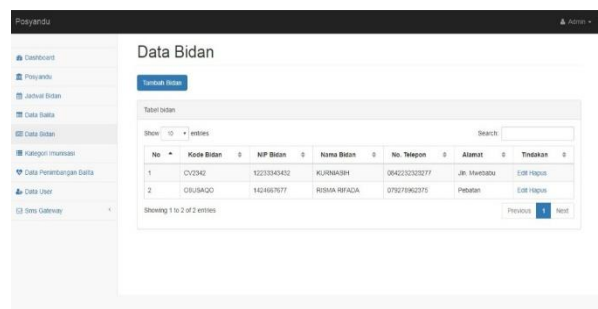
Posyandu

Admin

Dashboard
Posyandu
Jadwal Bidan
Data Balita
Data Bidan
Kategori Imunisasi
Data Perkembangan Balita
Data User
Sms Gateway

Data Bidan

Tambah Bidan

Tabel bidan

Show 10 entries

Search:

| No | Kode Bidan | NIP Bidan | Nama Bidan | No. Telepon | Alamat | Tindakan |
|---|---|---|---|---|---|---|
| 1 | CV2342 | 12233343432 | KURNIASIH | 0842232323277 | Jln. Mwebatu | Edit Hapus |
| 2 | OSUSAQO | 1424667677 | RISMA RIFADA | 079278962375 | Pebatan | Edit Hapus |

Showing 1 to 2 of 2 entries

Previous 1 Next